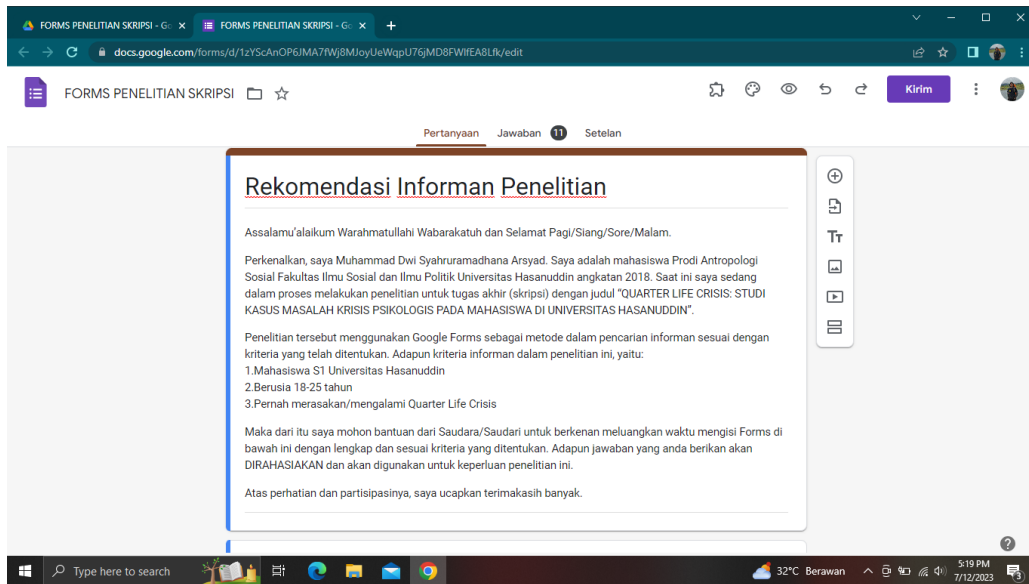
FORMS PENELITIAN SKRIPSI - Go ×
FORMS PENELITIAN SKRIPSI - Go ×
+

docs.google.com/forms/d/1zYScAnOP6JMA7fWj8MJoyUeWqpU76jMD8FWlfEA8Lfk/edit

FORMS PENELITIAN SKRIPSI

Kirim

Pertanyaan Jawaban 11 Setelan

Rekomendasi Informan Penelitian

Assalamu'alaikum Warahmatullahi Wabarakatuh dan Selamat Pagi/Siang/Sore/Malam.

Perkenalkan, saya Muhammad Dwi Syahruramadhana Arsyad. Saya adalah mahasiswa Prodi Antropologi Sosial Fakultas Ilmu Sosial dan Ilmu Politik Universitas Hasanuddin angkatan 2018. Saat ini saya sedang dalam proses melakukan penelitian untuk tugas akhir (skripsi) dengan judul "QUARTER LIFE CRISIS: STUDI KASUS MASALAH KRISIS PSIKOLOGIS PADA MAHASISWA DI UNIVERSITAS HASANUDDIN".

Penelitian tersebut menggunakan Google Forms sebagai metode dalam pencarian informan sesuai dengan kriteria yang telah ditentukan. Adapun kriteria informan dalam penelitian ini, yaitu:
1.Mahasiswa S1 Universitas Hasanuddin
2.Berusia 18-25 tahun
3.Pernah merasakan/mengalami Quarter Life Crisis

Maka dari itu saya mohon bantuan dari Saudara/Saudari untuk berkenan meluangkan waktu mengisi Forms di bawah ini dengan lengkap dan sesuai kriteria yang ditentukan. Adapun jawaban yang anda berikan akan DIRAHASIAKAN dan akan digunakan untuk keperluan penelitian ini.

Atas perhatian dan partisipasinya, saya ucapkan terimakasih banyak.

Type here to search

32°C Berawan
5:19 PM
7/12/2023